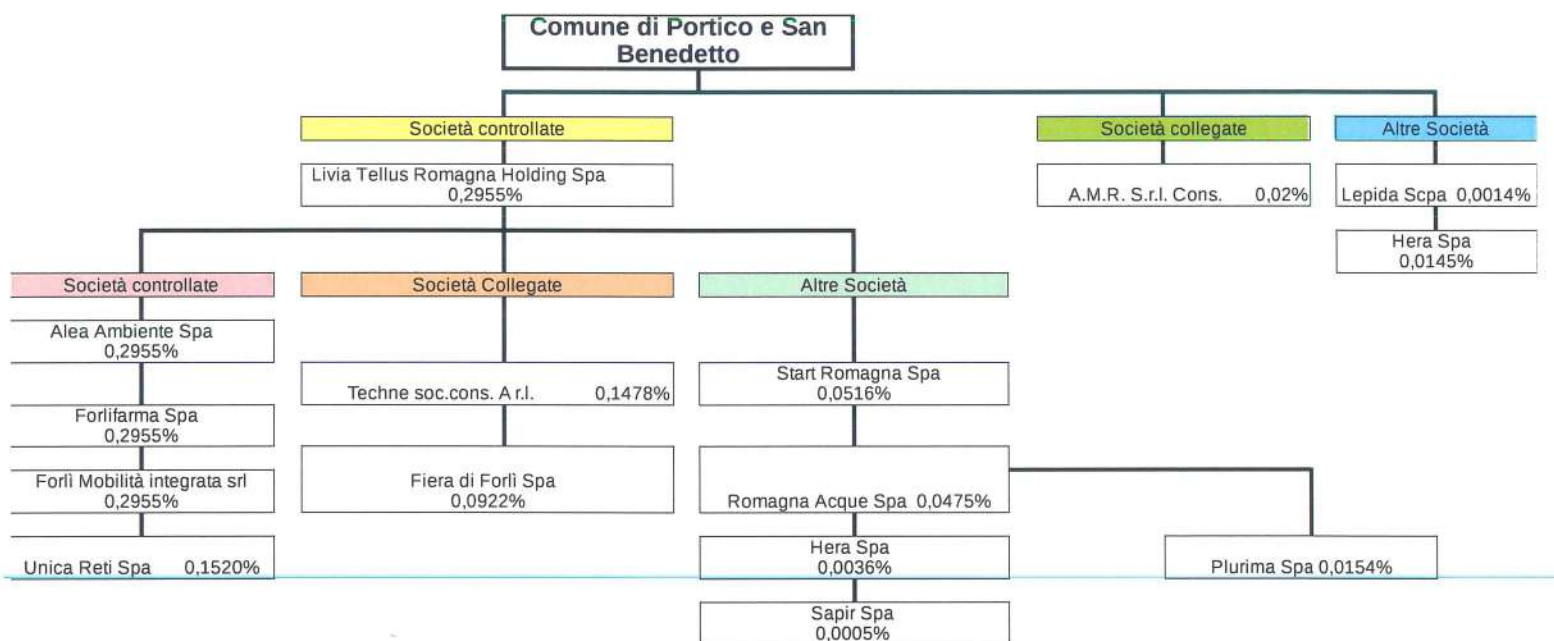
Comune di Portico e San Benedetto

Società controllate

Livia Tellus Romagna Holding Spa 0,2955%

Società collegate

A.M.R. S.r.l. Cons. 0,02%

Altre Società

Lepida Scpa 0,0014%

Hera Spa 0,0145%

Società controllate

Alea Ambiente Spa 0,2955%

Forlifarma Spa 0,2955%

Forlì Mobilità integrata srl 0,2955%

Unica Reti Spa 0,1520%

Società Collegate

Techne soc.cons. A r.l. 0,1478%

Fiera di Forlì Spa 0,0922%

Altre Società

Start Romagna Spa 0,0516%

Romagna Acque Spa 0,0475%

Hera Spa 0,0036%

Sapir Spa 0,0005%

Plurima Spa 0,0154%